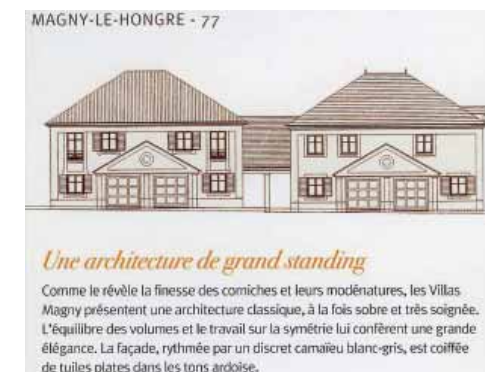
MAGNY-LE-HONGRE - 77

Une architecture de grand standing

Comme le révèle la finesse des corniches et leurs modénatures, les Villas Magny présentent une architecture classique, à la fois sobre et très soignée. L'équilibre des volumes et le travail sur la symétrie lui confèrent une grande élégance. La façade, rythmée par un discret camaïeu blanc-gris, est coiffée de tuiles plates dans les tons ardoise.